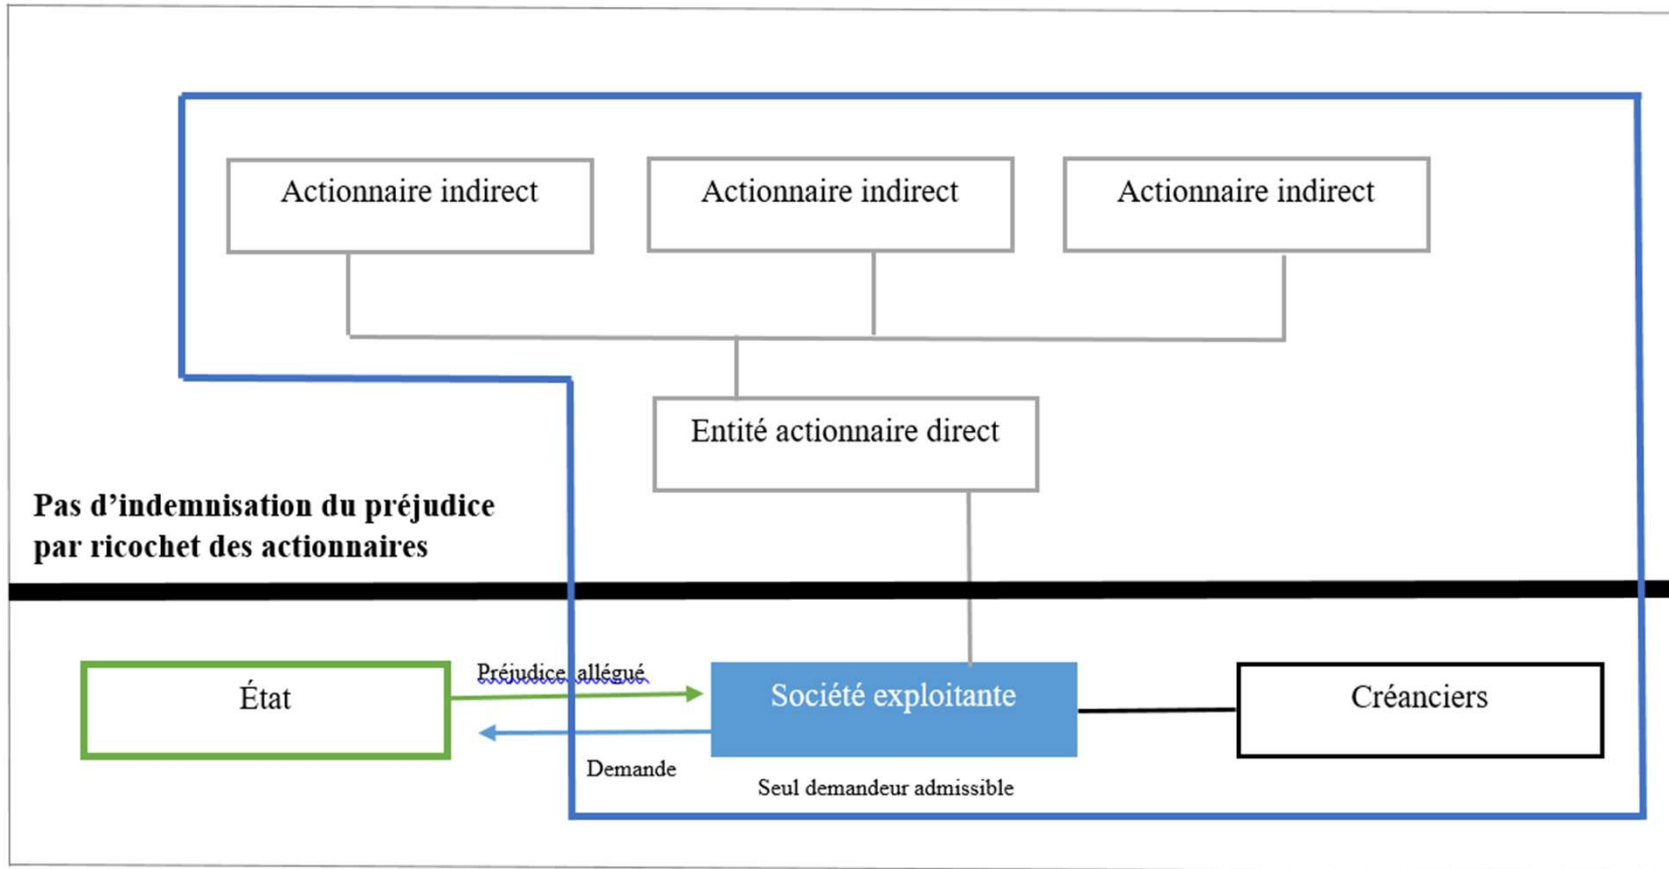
Actionnaire indirect

Actionnaire indirect

Actionnaire indirect

Entité actionnaire direct

Pas d'indemnisation du préjudice par ricochet des actionnaires

État

Préjudice allégué

Société exploitante

Créanciers

Demande

Seul demandeur admissible